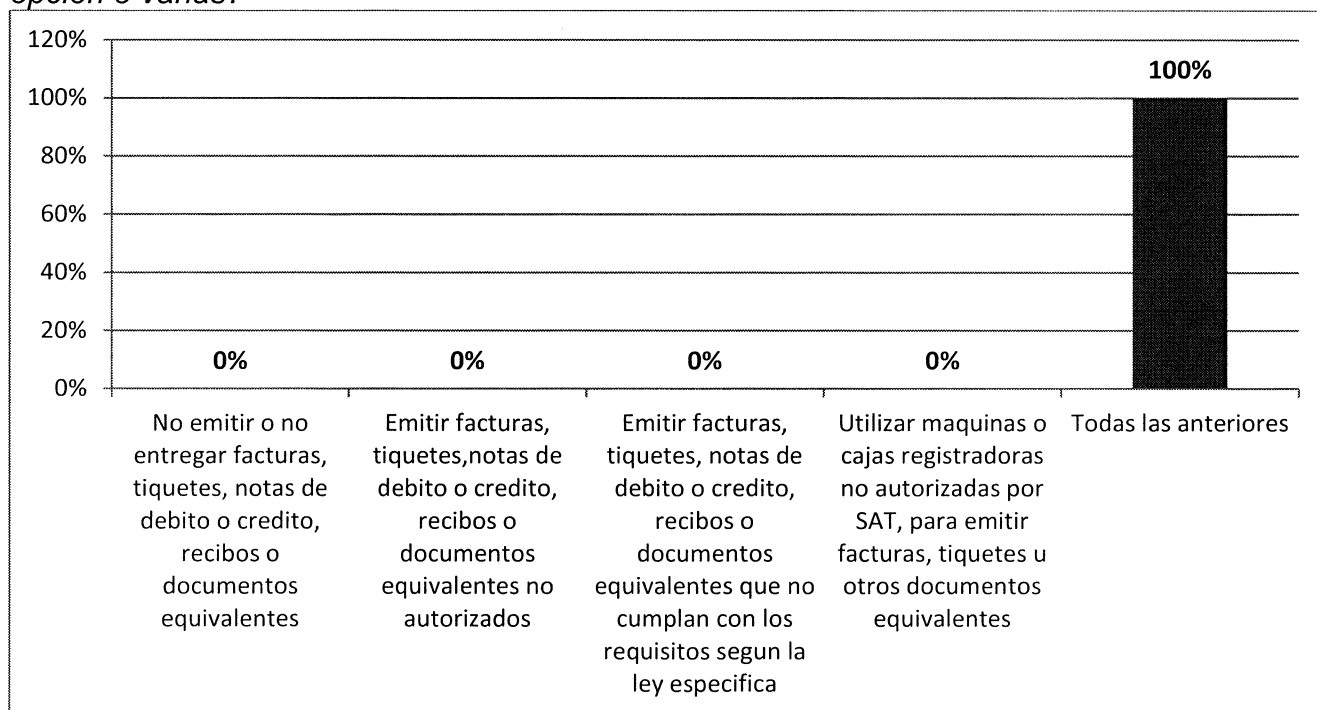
opción o varias?

120%
100%
80%
60%
40%
20%
0%

0%
0%
0%
0%
100%

No emitir o no entregar facturas, tiquetes, notas de debito o credito, recibos o documentos equivalentes

Emitir facturas, tiquetes,notas de debito o credito, recibos o documentos equivalentes no autorizados

Emitir facturas, tiquetes, notas de debito o credito, recibos o documentos equivalentes que no cumplan con los requisitos segun la ley especifica

Utilizar maquinas o cajas registradoras no autorizadas por SAT, para emitir facturas, tiquetes u otros documentos equivalentes

Todas las anteriores